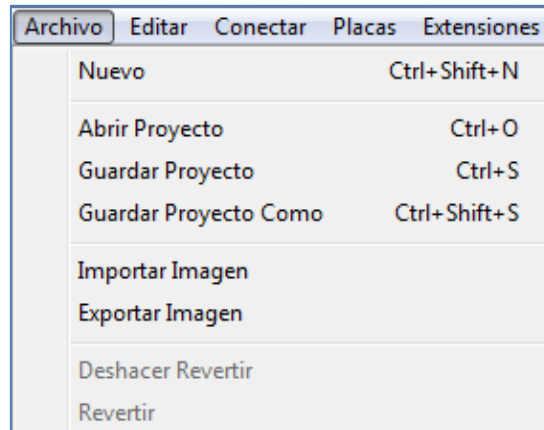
Archivo Editar Conectar Placas Extensiones

Nuevo Ctrl+Shift+N

Abrir Proyecto Ctrl+O
Guardar Proyecto Ctrl+S
Guardar Proyecto Como Ctrl+Shift+S

Importar Imagen
Exportar Imagen

Deshacer Revertir
Revertir